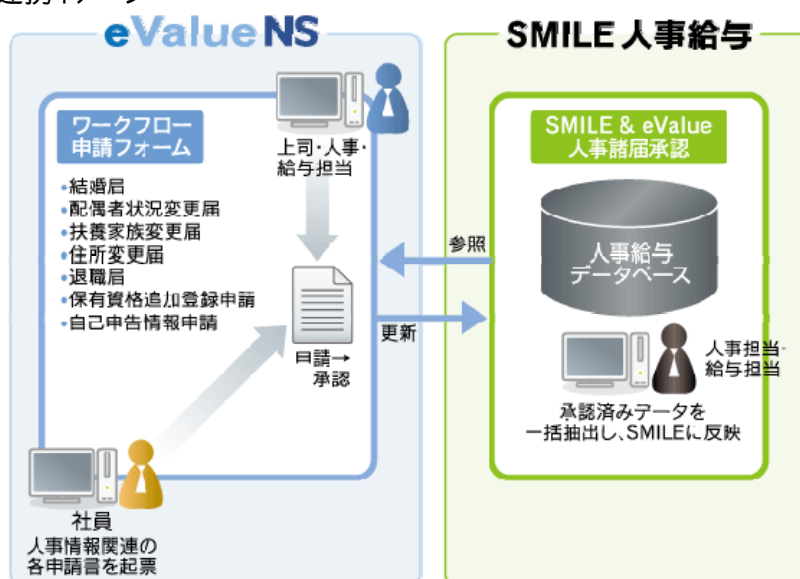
eValue NS

SMILE 人事給与

ワークフロー申請フォーム

上司・人事・給与担当

・結婚届
・配偶者状況変更届
・扶養家族変更届
・住所変更届
・退職届
・保有資格追加登録申請
・自己申告情報申請

申請→承認

参照

更新

SMILE & eValue 人事諸届承認

人事給与データベース

人事担当・給与担当

承認済みデータを一括抽出し、SMILEに反映

社員
人事情報関連の各申請書を起票